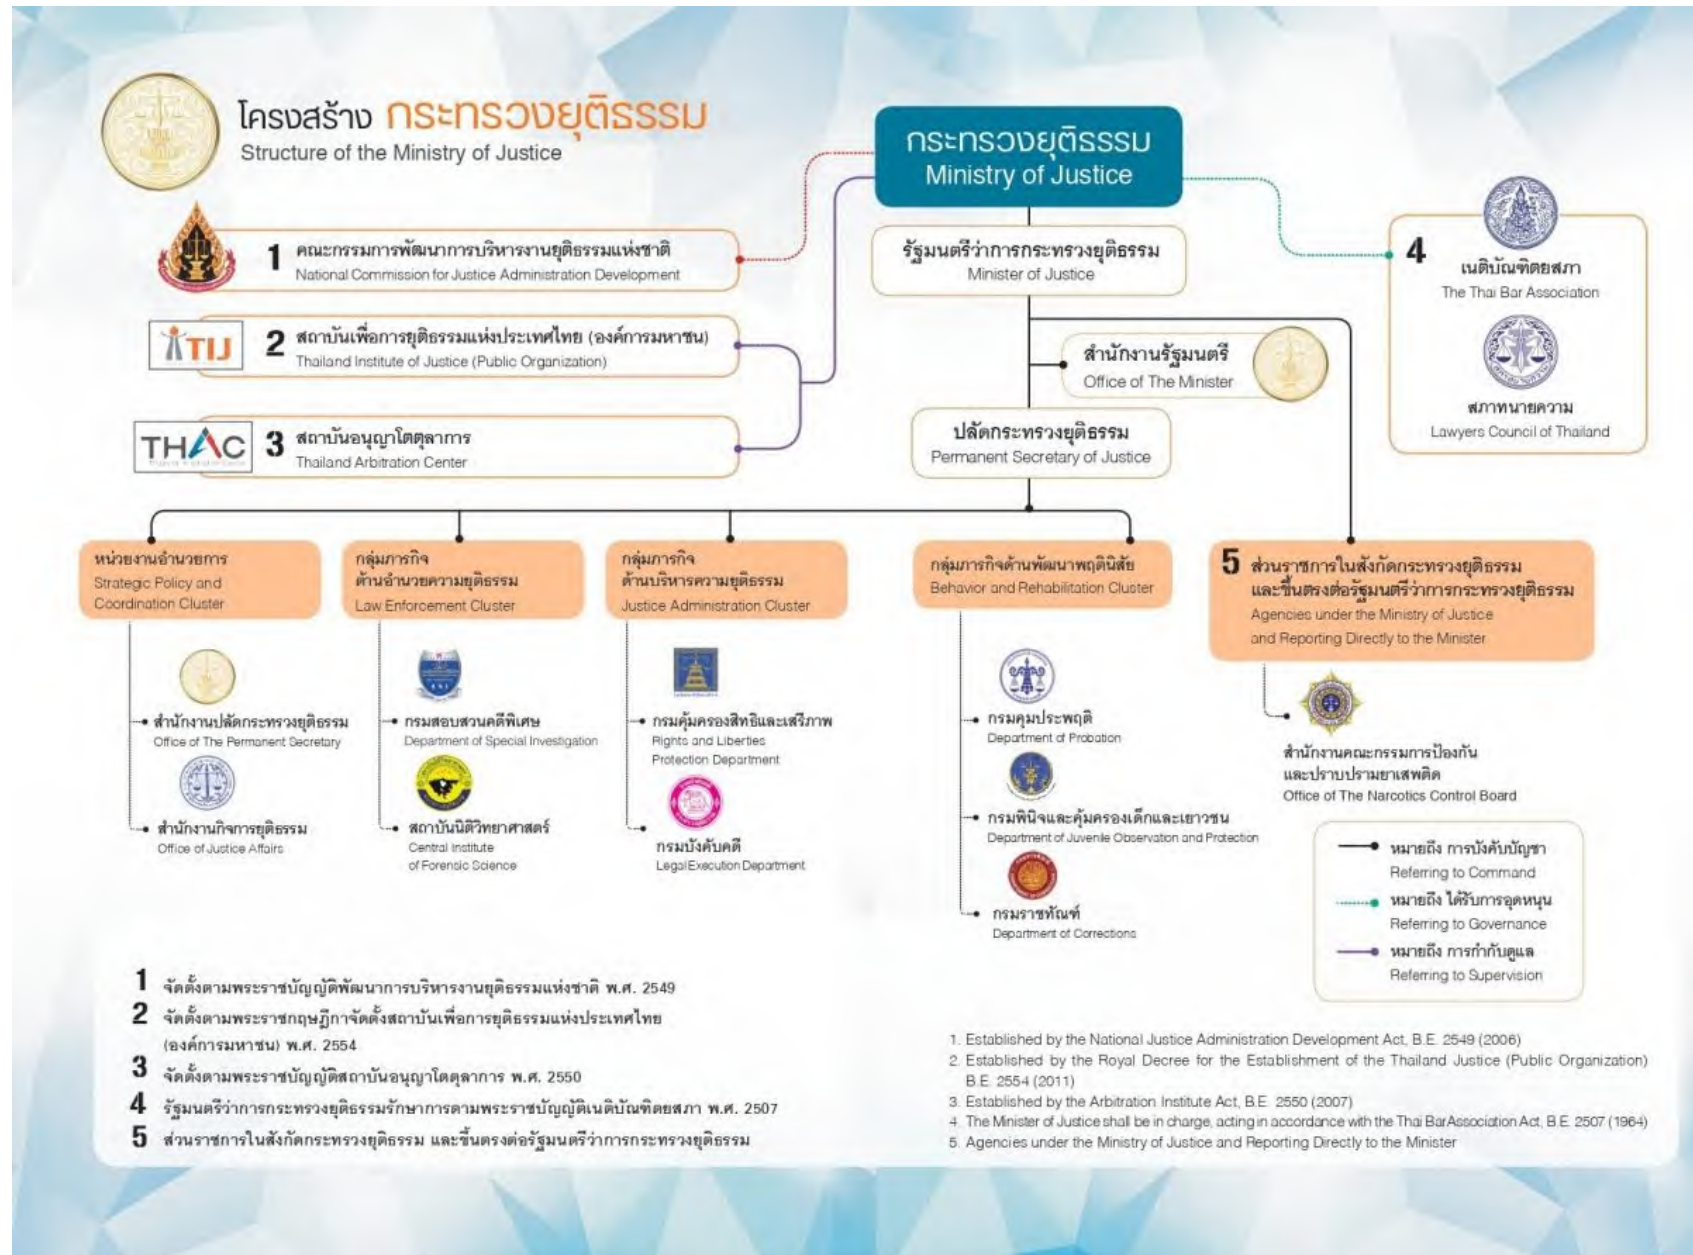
โครงสร้าง กระทรวงยุติธรรม
Structure of the Ministry of Justice

กระทรวงยุติธรรม
Ministry of Justice

1 คณะกรรมการพัฒนาการบริหารงานยุติธรรมแห่งชาติ
National Commission for Justice Administration Development

TIJ
2 สถาบันเพื่อการยุติธรรมแห่งประเทศไทย (องค์การมหาชน)
Thailand Institute of Justice (Public Organization)

THAC
3 สถาบันอนุญาโตตุลาการ
Thailand Arbitration Center

รัฐมนตรีว่าการกระทรวงยุติธรรม
Minister of Justice

สำนักงานรัฐมนตรี
Office of The Minister

ปลัดกระทรวงยุติธรรม
Permanent Secretary of Justice

4 เนติบัณฑิตยสภา
The Thai Bar Association

สภาทนายความ
Lawyers Council of Thailand

หน่วยงานอำนวยการ
Strategic Policy and Coordination Cluster

สำนักงานปลัดกระทรวงยุติธรรม
Office of The Permanent Secretary

สำนักงานกิจการยุติธรรม
Office of Justice Affairs

กลุ่มภารกิจด้านอำนวยความยุติธรรม
Law Enforcement Cluster

กรมสอบสวนคดีพิเศษ
Department of Special Investigation

สถาบันนิติวิทยาศาสตร์
Central Institute of Forensic Science

กลุ่มภารกิจด้านบริหารความยุติธรรม
Justice Administration Cluster

กรมคุ้มครองสิทธิและเสรีภาพ
Rights and Liberties Protection Department

กรมบังคับคดี
Legal Execution Department

กลุ่มภารกิจด้านพัฒนาพฤตินิสัย
Behavior and Rehabilitation Cluster

กรมคุมประพฤติ
Department of Probation

กรมพินิจและคุ้มครองเด็กและเยาวชน
Department of Juvenile Observation and Protection

กรมราชทัณฑ์
Department of Corrections

5 ส่วนราชการในสังกัดกระทรวงยุติธรรม และขึ้นตรงต่อรัฐมนตรีว่าการกระทรวงยุติธรรม
Agencies under the Ministry of Justice and Reporting Directly to the Minister

สำนักงานคณะกรรมการป้องกันและปราบปรามยาเสพติด
Office of The Narcotics Control Board

หมายถึง การบังคับบัญชา
Referring to Command
หมายถึง ได้รับการอุดหนุน
Referring to Governance
หมายถึง การกำกับดูแล
Referring to Supervision

1 จัดตั้งตามพระราชบัญญัติพัฒนาการบริหารงานยุติธรรมแห่งชาติ พ.ศ. 2549
2 จัดตั้งตามพระราชกฤษฎีกาจัดตั้งสถาบันเพื่อการยุติธรรมแห่งประเทศไทย (องค์การมหาชน) พ.ศ. 2554
3 จัดตั้งตามพระราชบัญญัติสถาบันอนุญาโตตุลาการ พ.ศ. 2550
4 รัฐมนตรีว่าการกระทรวงยุติธรรมรักษาการตามพระราชบัญญัติเนติบัณฑิตยสภา พ.ศ. 2507
5 ส่วนราชการในสังกัดกระทรวงยุติธรรม และขึ้นตรงต่อรัฐมนตรีว่าการกระทรวงยุติธรรม

1. Established by the National Justice Administration Development Act, B.E. 2549 (2006)
2. Established by the Royal Decree for the Establishment of the Thailand Justice (Public Organization) B.E. 2554 (2011)
3. Established by the Arbitration Institute Act, B.E. 2550 (2007)
4. The Minister of Justice shall be in charge, acting in accordance with the Thai Bar Association Act, B.E. 2507 (1964)
5. Agencies under the Ministry of Justice and Reporting Directly to the Minister